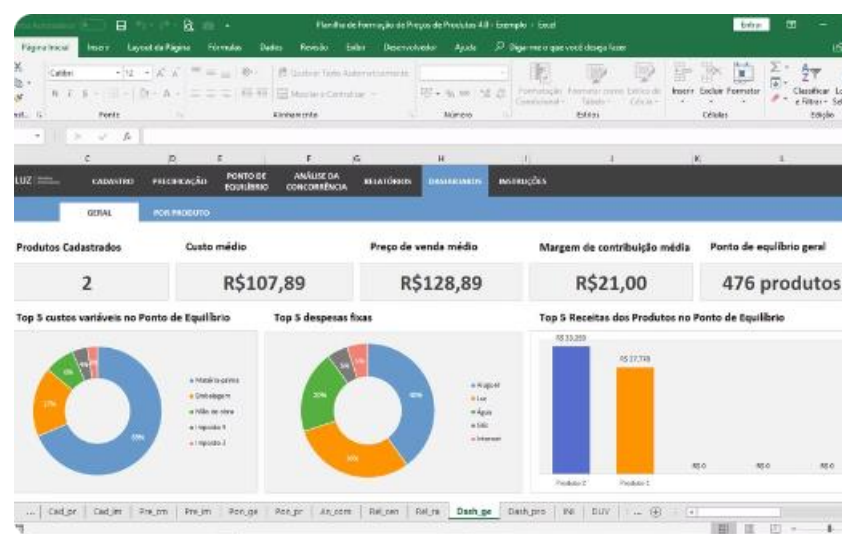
Planilha de Formação de Preços de Produtos 4.0 - Exemplo - Excel

Entrar

Página Inicial Inserir Layout da Página Fórmulas Dados Revisão Exibir Desenvolvedor Ajuda Diga-me o que você deseja fazer

Calibri 12

Quebrar Texto Automaticamente

Mesclar e Centralizar

Fonte Alinhamento Número

Formatação Condicional Formatar como Tabela Estilos de Célula

Estilos

Inserir Excluir Formatar

Células

Classificar e Filtrar

Edição

C D E F G H I J K L

LUZ CADASTRO PRECIFICAÇÃO PONTO DE EQUILÍBRIO ANÁLISE DA CONCORRÊNCIA RELATÓRIOS DASHBOARDS INSTRUÇÕES

GERAL POR PRODUTO

Produtos Cadastrados
2

Custo médio
R$107,89

Preço de venda médio
R$128,89

Margem de contribuição média
R$21,00

Ponto de equilíbrio geral
476 produtos

Top 5 custos variáveis no Ponto de Equilíbrio

Matéria-prima
Embalagem
Mão de obra
Imposto 1
Imposto 2

Top 5 despesas fixas

Aluguel
Luz
Água
Sócio
Internet

40%
30%
20%

Top 5 Receitas dos Produtos no Ponto de Equilíbrio

R$ 33,269
R$ 27,749
R$ 0
R$ 0
R$ 0

Produto 2
Produto 1

Cad_pr Cad_im Pre_pm Pre_im Pon_ge Pon_pr An_com Rel_cen Rel_ra Dash_ge Dash_pro INI DUV